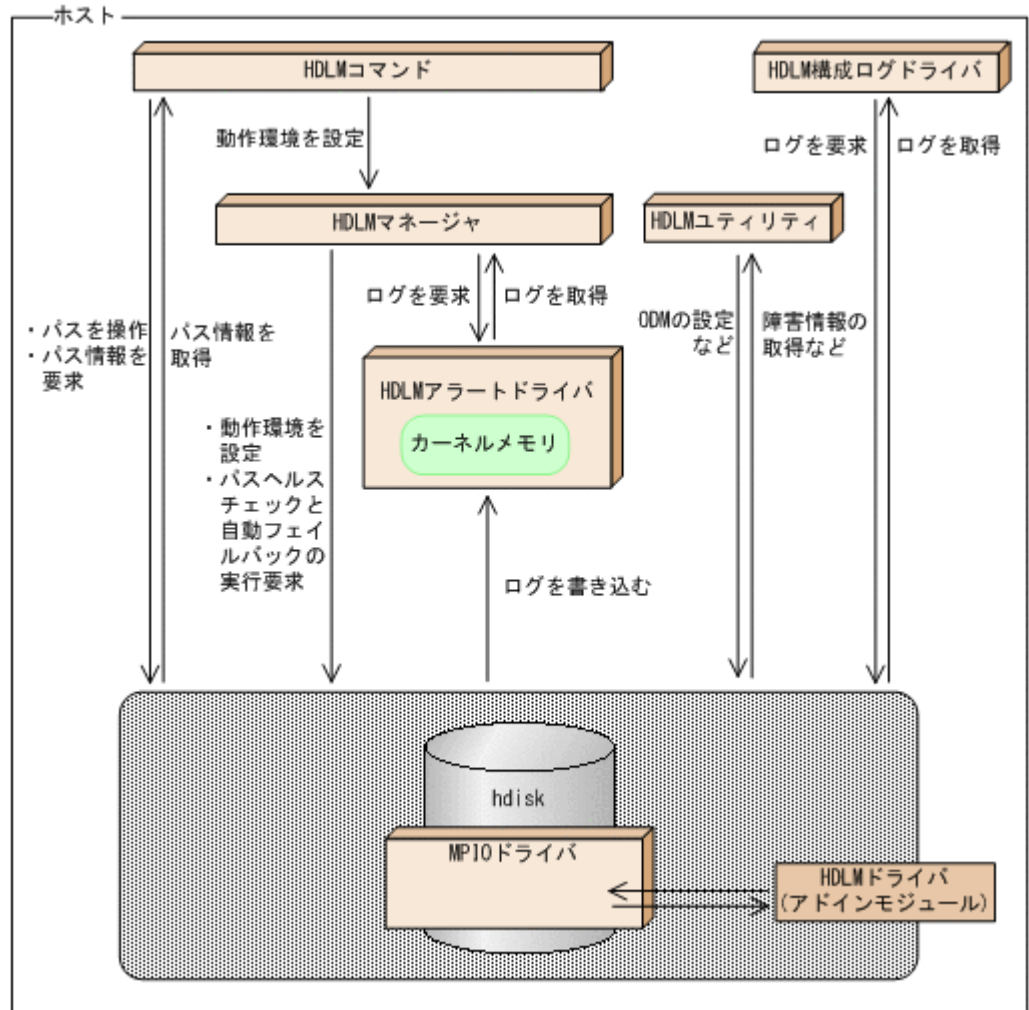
ホスト

HDLMコマンド

HDLM構成ログドライバ

動作環境を設定

ログを要求

ログを取得

HDLMマネージャ

HDLMユティリティ

ログを要求

ログを取得

・パスを操作
・パス情報を要求

パス情報を取得

ODMの設定など

障害情報の取得など

HDLMアラートドライバ

カーネルメモリ

・動作環境を設定
・パスヘルスチェックと自動フェイルバックの実行要求

ログを書き込む

hdisk

MPIOドライバ

HDLMドライバ
（アドインモジュール）